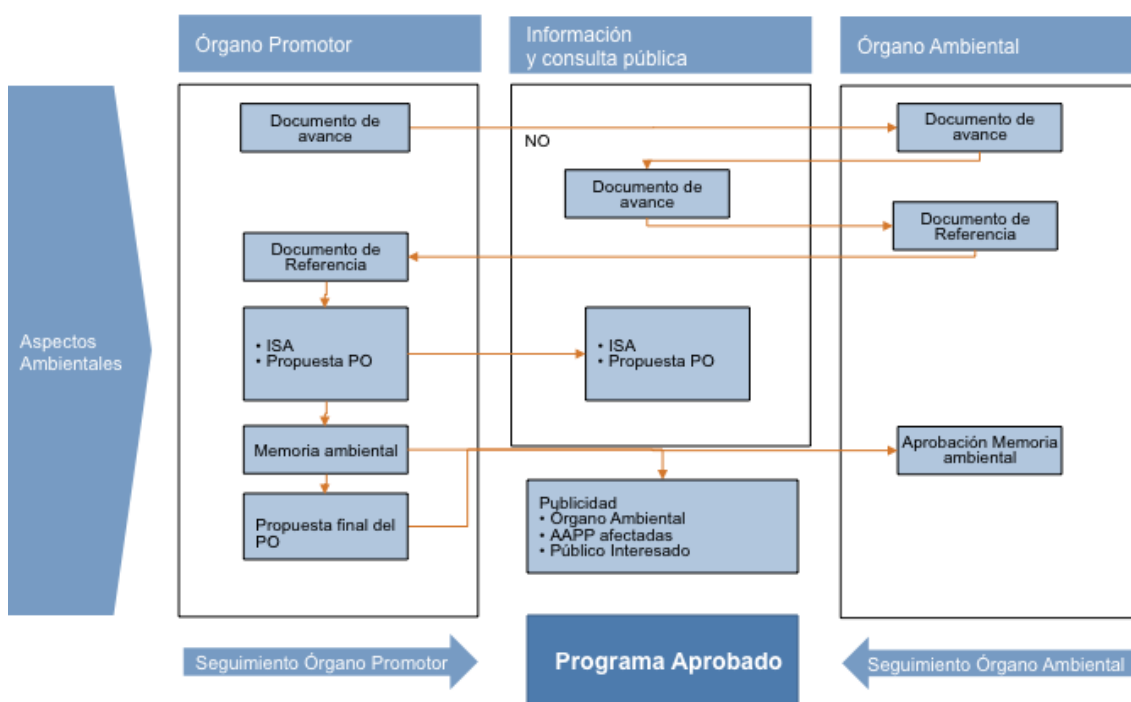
Órgano Promotor

Información y consulta pública

Órgano Ambiental

Aspectos Ambientales

Documento de avance

NO

Documento de avance

Documento de avance

Documento de Referencia

Documento de Referencia

• ISA
• Propuesta PO

• ISA
• Propuesta PO

Memoria ambiental

Aprobación Memoria ambiental

Propuesta final del PO

Publicidad
• Órgano Ambiental
• AAPP afectadas
• Público Interesado

Seguimiento Órgano Promotor

Programa Aprobado

Seguimiento Órgano Ambiental